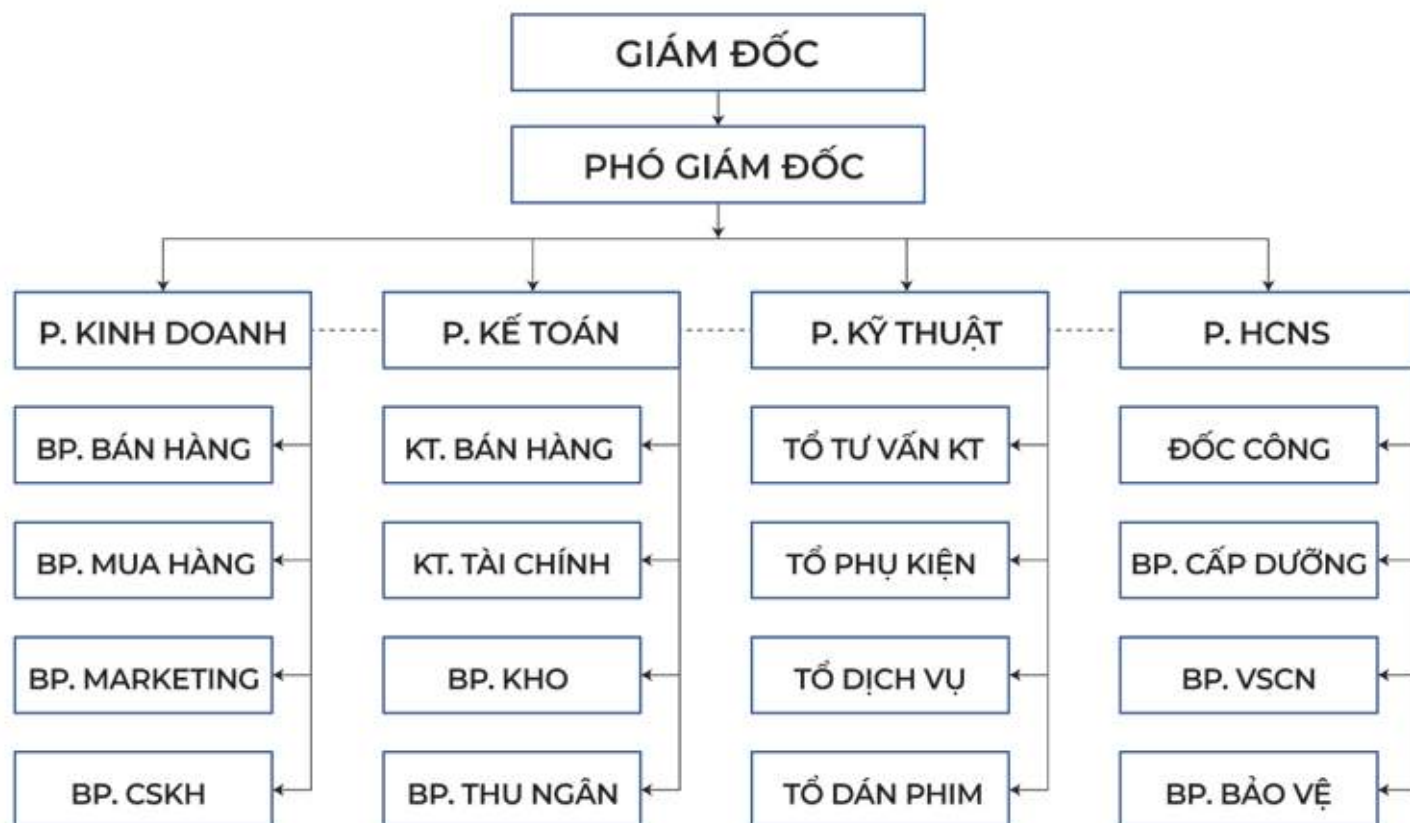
GIÁM ĐỐC

PHÓ GIÁM ĐỐC

P. KINH DOANH
BP. BÁN HÀNG
BP. MUA HÀNG
BP. MARKETING
BP. CSKH

P. KẾ TOÁN
KT. BÁN HÀNG
KT. TÀI CHÍNH
BP. KHO
BP. THU NGÂN

P. KỸ THUẬT
TỔ TƯ VẤN KT
TỔ PHỤ KIỆN
TỔ DỊCH VỤ
TỔ DÁN PHIM

P. HCNS
ĐỐC CÔNG
BP. CẤP DƯỠNG
BP. VSCN
BP. BẢO VỆ